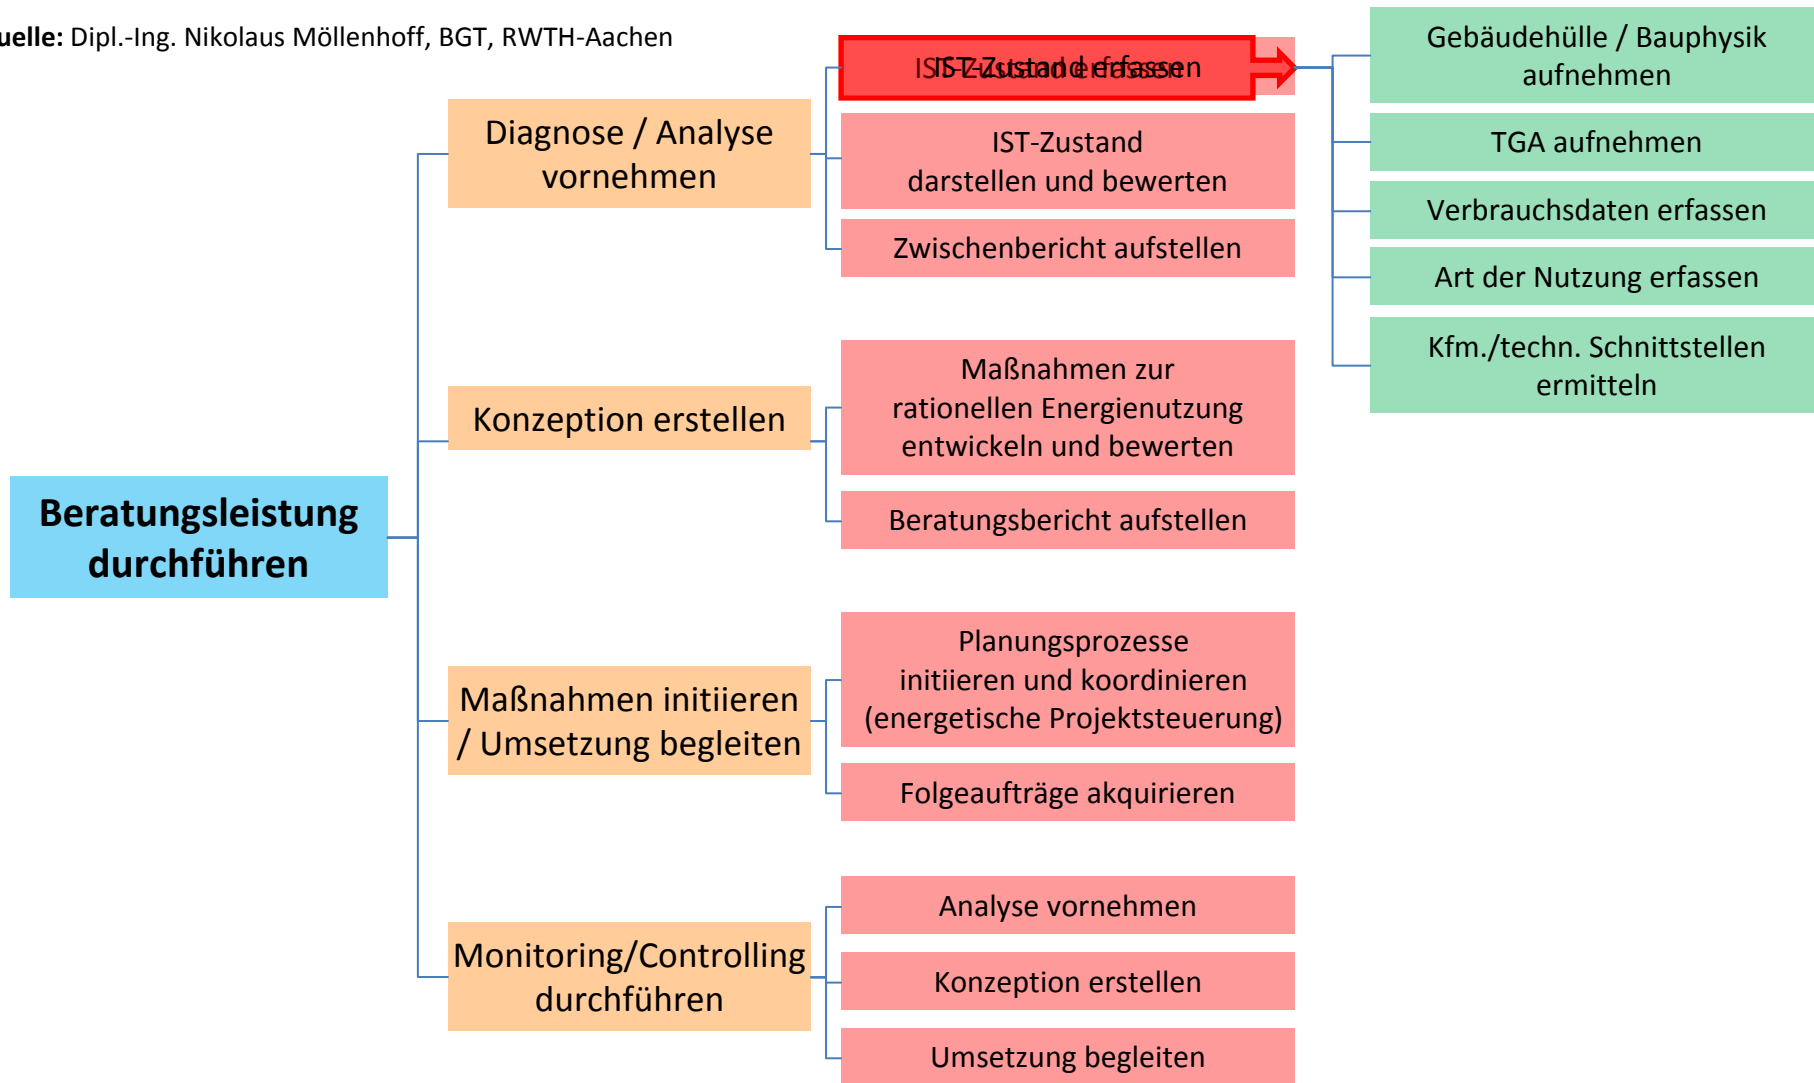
uelle: Dipl.-Ing. Nikolaus Möllenhoff, BGT, RWTH-Aachen

Beratungsleistung durchführen

Diagnose / Analyse vornehmen

IST-Zustand erfassen

IST-Zustand darstellen und bewerten

Zwischenbericht aufstellen

Gebäudehülle / Bauphysik aufnehmen

TGA aufnehmen

Verbrauchsdaten erfassen

Art der Nutzung erfassen

Kfm./techn. Schnittstellen ermitteln

Konzeption erstellen

Maßnahmen zur rationellen Energienutzung entwickeln und bewerten

Beratungsbericht aufstellen

Maßnahmen initiieren / Umsetzung begleiten

Planungsprozesse initiieren und koordinieren (energetische Projektsteuerung)

Folgeaufträge akquirieren

Monitoring/Controlling durchführen

Analyse vornehmen

Konzeption erstellen

Umsetzung begleiten